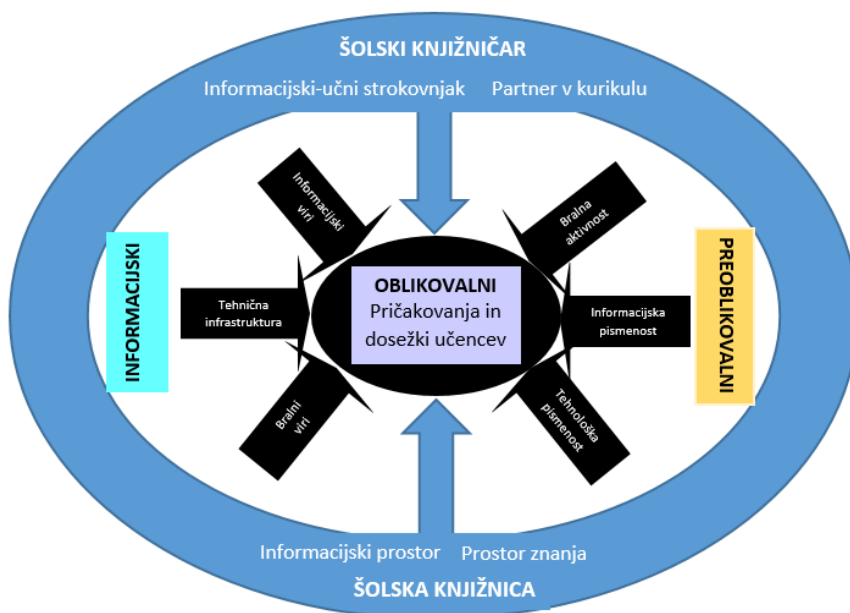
ŠOLSKI KNJIŽNIČAR

Informacijski-učni strokovnjak Partner v kurikulu

Informacijski viri

Bralna aktivnost

INFORMACIJSKI

Tehnična infrastruktura

OBLIKOVALNI
Pričakovanja in dosežki učencev

Informacijska pismenost

PREOBLIKOVALNI

Bralni viri

Tehnološka pismenost

Informacijski prostor Prostor znanja

ŠOLSKA KNJIŽNICA